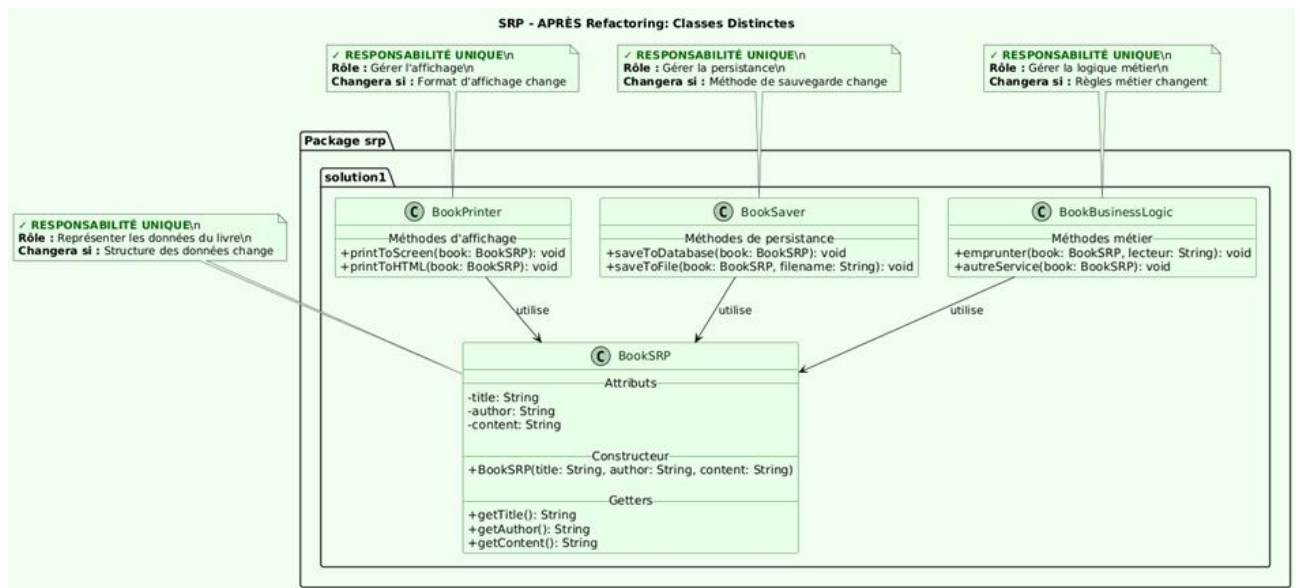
SRP - APRÈS Refactoring: Classes Distinctes

✓ RESPONSABILITÉ UNIQUE\n
Rôle : Gérer l'affichage\n
Changera si : Format d'affichage change

✓ RESPONSABILITÉ UNIQUE\n
Rôle : Gérer la persistance\n
Changera si : Méthode de sauvegarde change

✓ RESPONSABILITÉ UNIQUE\n
Rôle : Gérer la logique métier\n
Changera si : Règles métier changent

Package srp

solution1

✓ RESPONSABILITÉ UNIQUE\n
Rôle : Représenter les données du livre\n
Changera si : Structure des données change

C BookPrinter
Méthodes d'affichage
+printToScreen(book: BookSRP): void
+printToHTML(book: BookSRP): void

C BookSaver
Méthodes de persistance
+saveToDatabase(book: BookSRP): void
+saveToFile(book: BookSRP, filename: String): void

C BookBusinessLogic
Méthodes métier
+emprunter(book: BookSRP, lecteur: String): void
+autreService(book: BookSRP): void

utilise

utilise

utilise

C BookSRP
Attributs
-title: String
-author: String
-content: String

Constructeur
+BookSRP(title: String, author: String, content: String)

Getters
+getTitle(): String
+getAuthor(): String
+getContent(): String